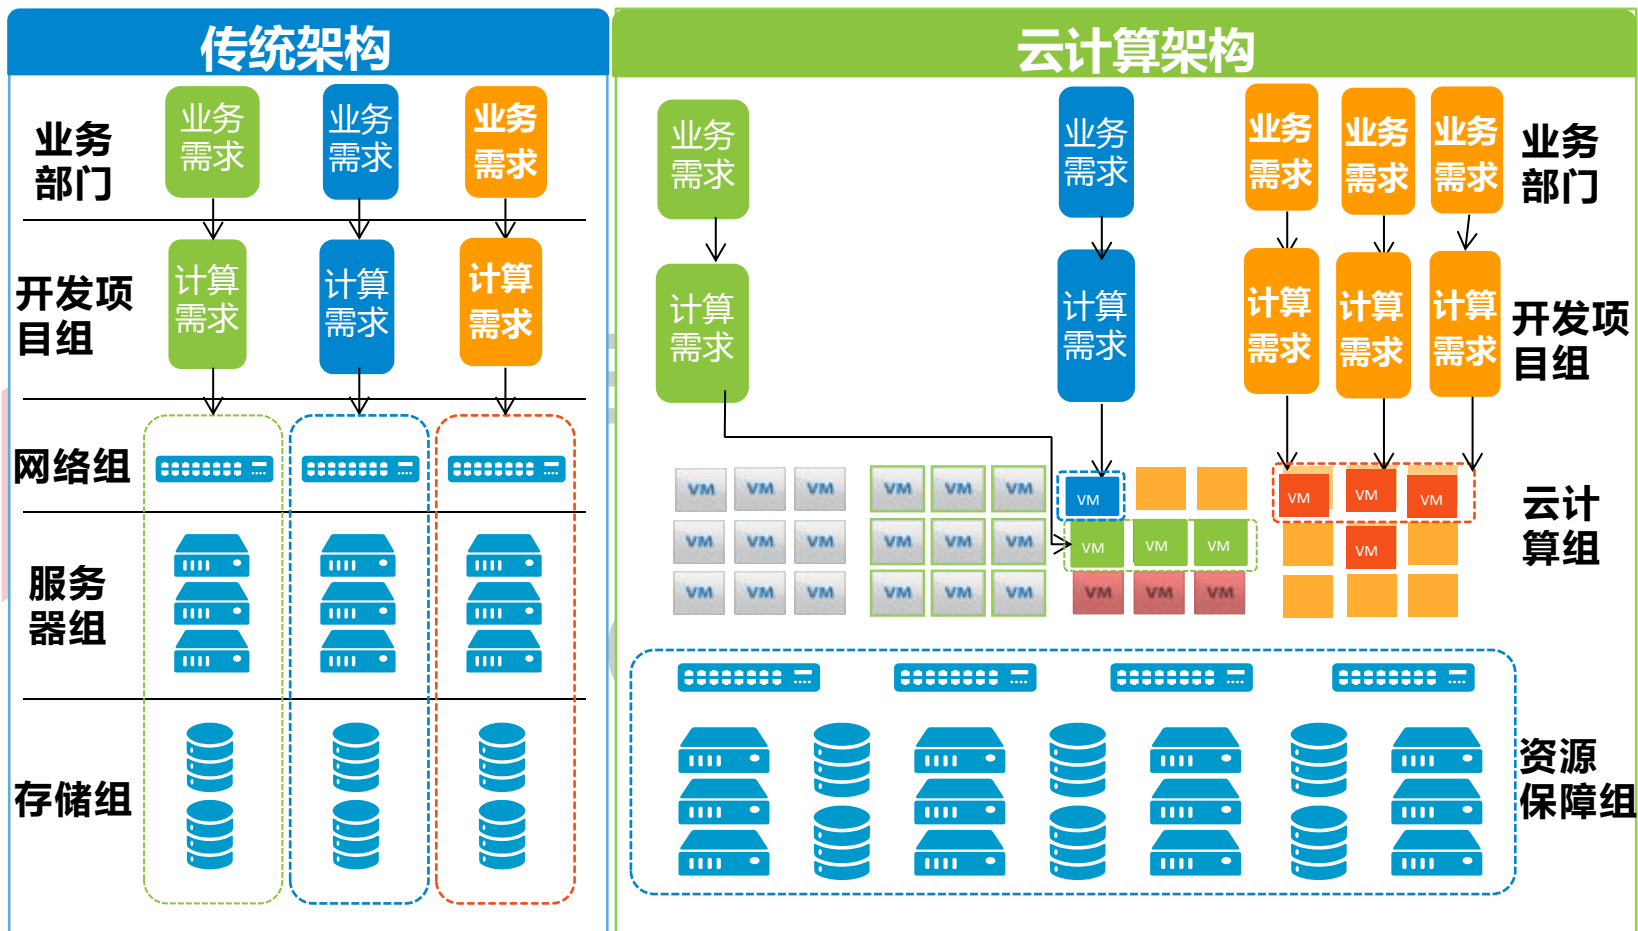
传统架构

业务部门
业务需求
业务需求
业务需求

开发项目组
计算需求
计算需求
计算需求

网络组

服务器组

存储组

云计算架构

业务需求
业务需求
业务需求
业务需求
业务需求
业务部门

计算需求
计算需求
计算需求
计算需求
计算需求
开发项目组

VM VM VM VM VM VM
VM VM VM VM VM VM
VM VM VM VM VM VM

VM
VM VM VM
VM VM VM

VM VM VM
VM

云计算组

资源保障组